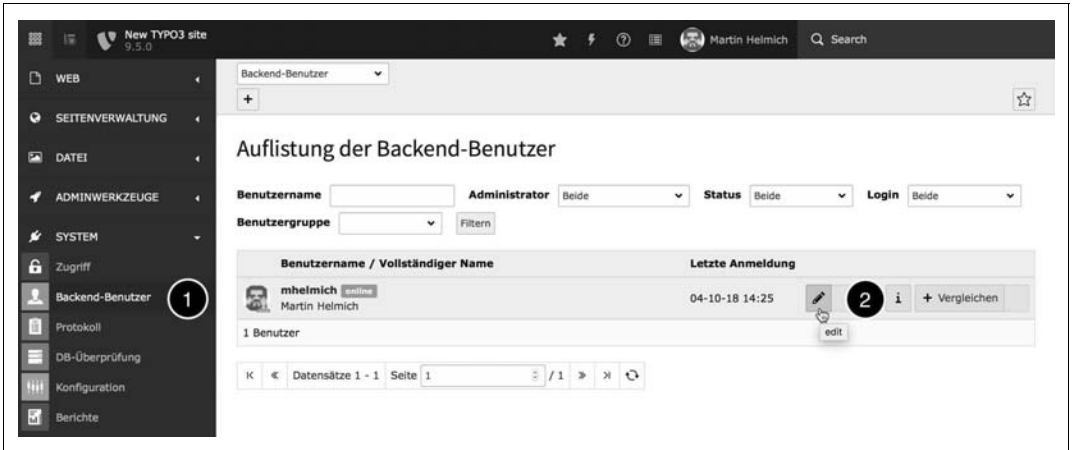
New TYPO3 site
9.5.0

Martin Helmich

Search

WEB

SEITENVERWALTUNG

DATEI

ADMINWERKZEUGE

SYSTEM

Zugriff

Backend-Benutzer

1

Protokoll

DB-Überprüfung

Konfiguration

Berichte

Backend-Benutzer

+

Auflistung der Backend-Benutzer

Benutzername

Administrator Beide

Status Beide

Login Beide

Benutzergruppe

Filtern

| Benutzername / Vollständiger Name | Letzte Anmeldung | |
|---|---|---|
| mhelmich online Martin Helmich | 04-10-18 14:25 | 2 i + Vergleichen |
| 1 Benutzer | | |

edit

K « Datensätze 1 - 1 Seite 1 / 1 » »|